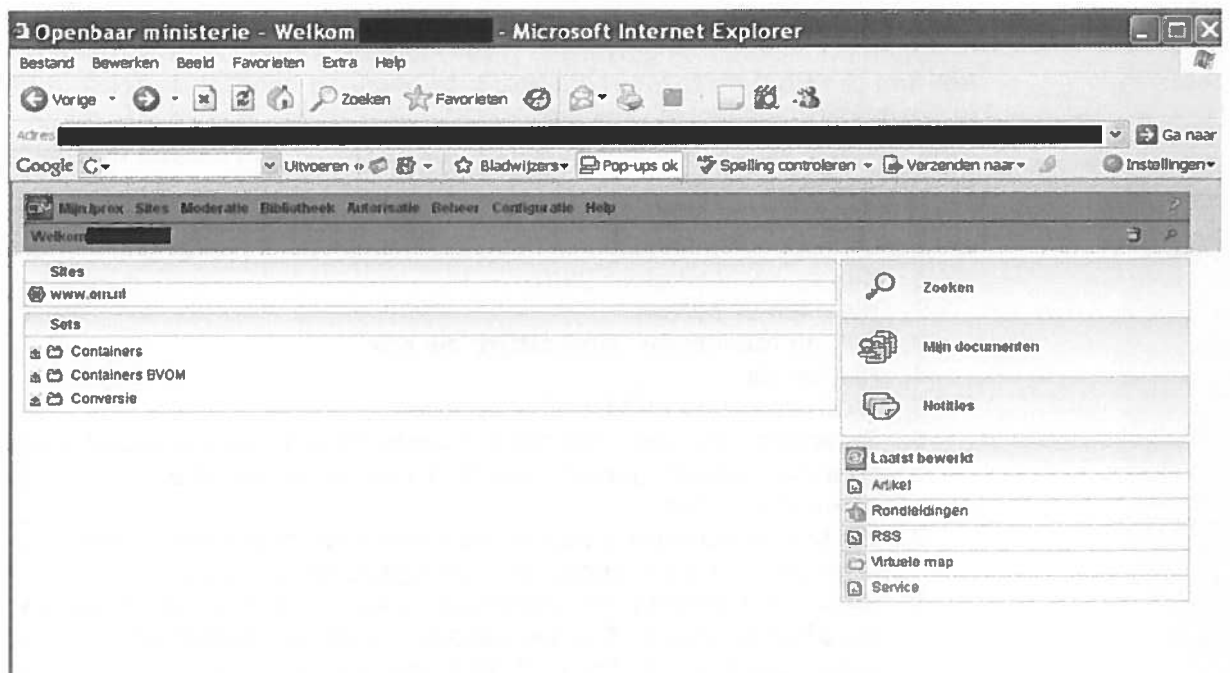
Openbaar ministerie - Welkom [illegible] - Microsoft Internet Explorer

Bestand Bewerken Beeld Favorieten Extra Help

Vorige Zoeken Favorieten

Adres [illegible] Ga naar

Google Uitvoeren Bladwijzers Pop-ups ok Spelling controleren Verzenden naar Instellingen

Mijn Iprox Sites Moderatie Bibliotheek Autorisatie Beheer Configuratie Help

Welkom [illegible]

Sites
www.om.nl

Sets
Containers
Containers BVOM
Conversie

Zoeken

Mijn documenten

Notities

Laatst bewerkt
Artikel
Rondleidingen
RSS
Virtuele map
Service